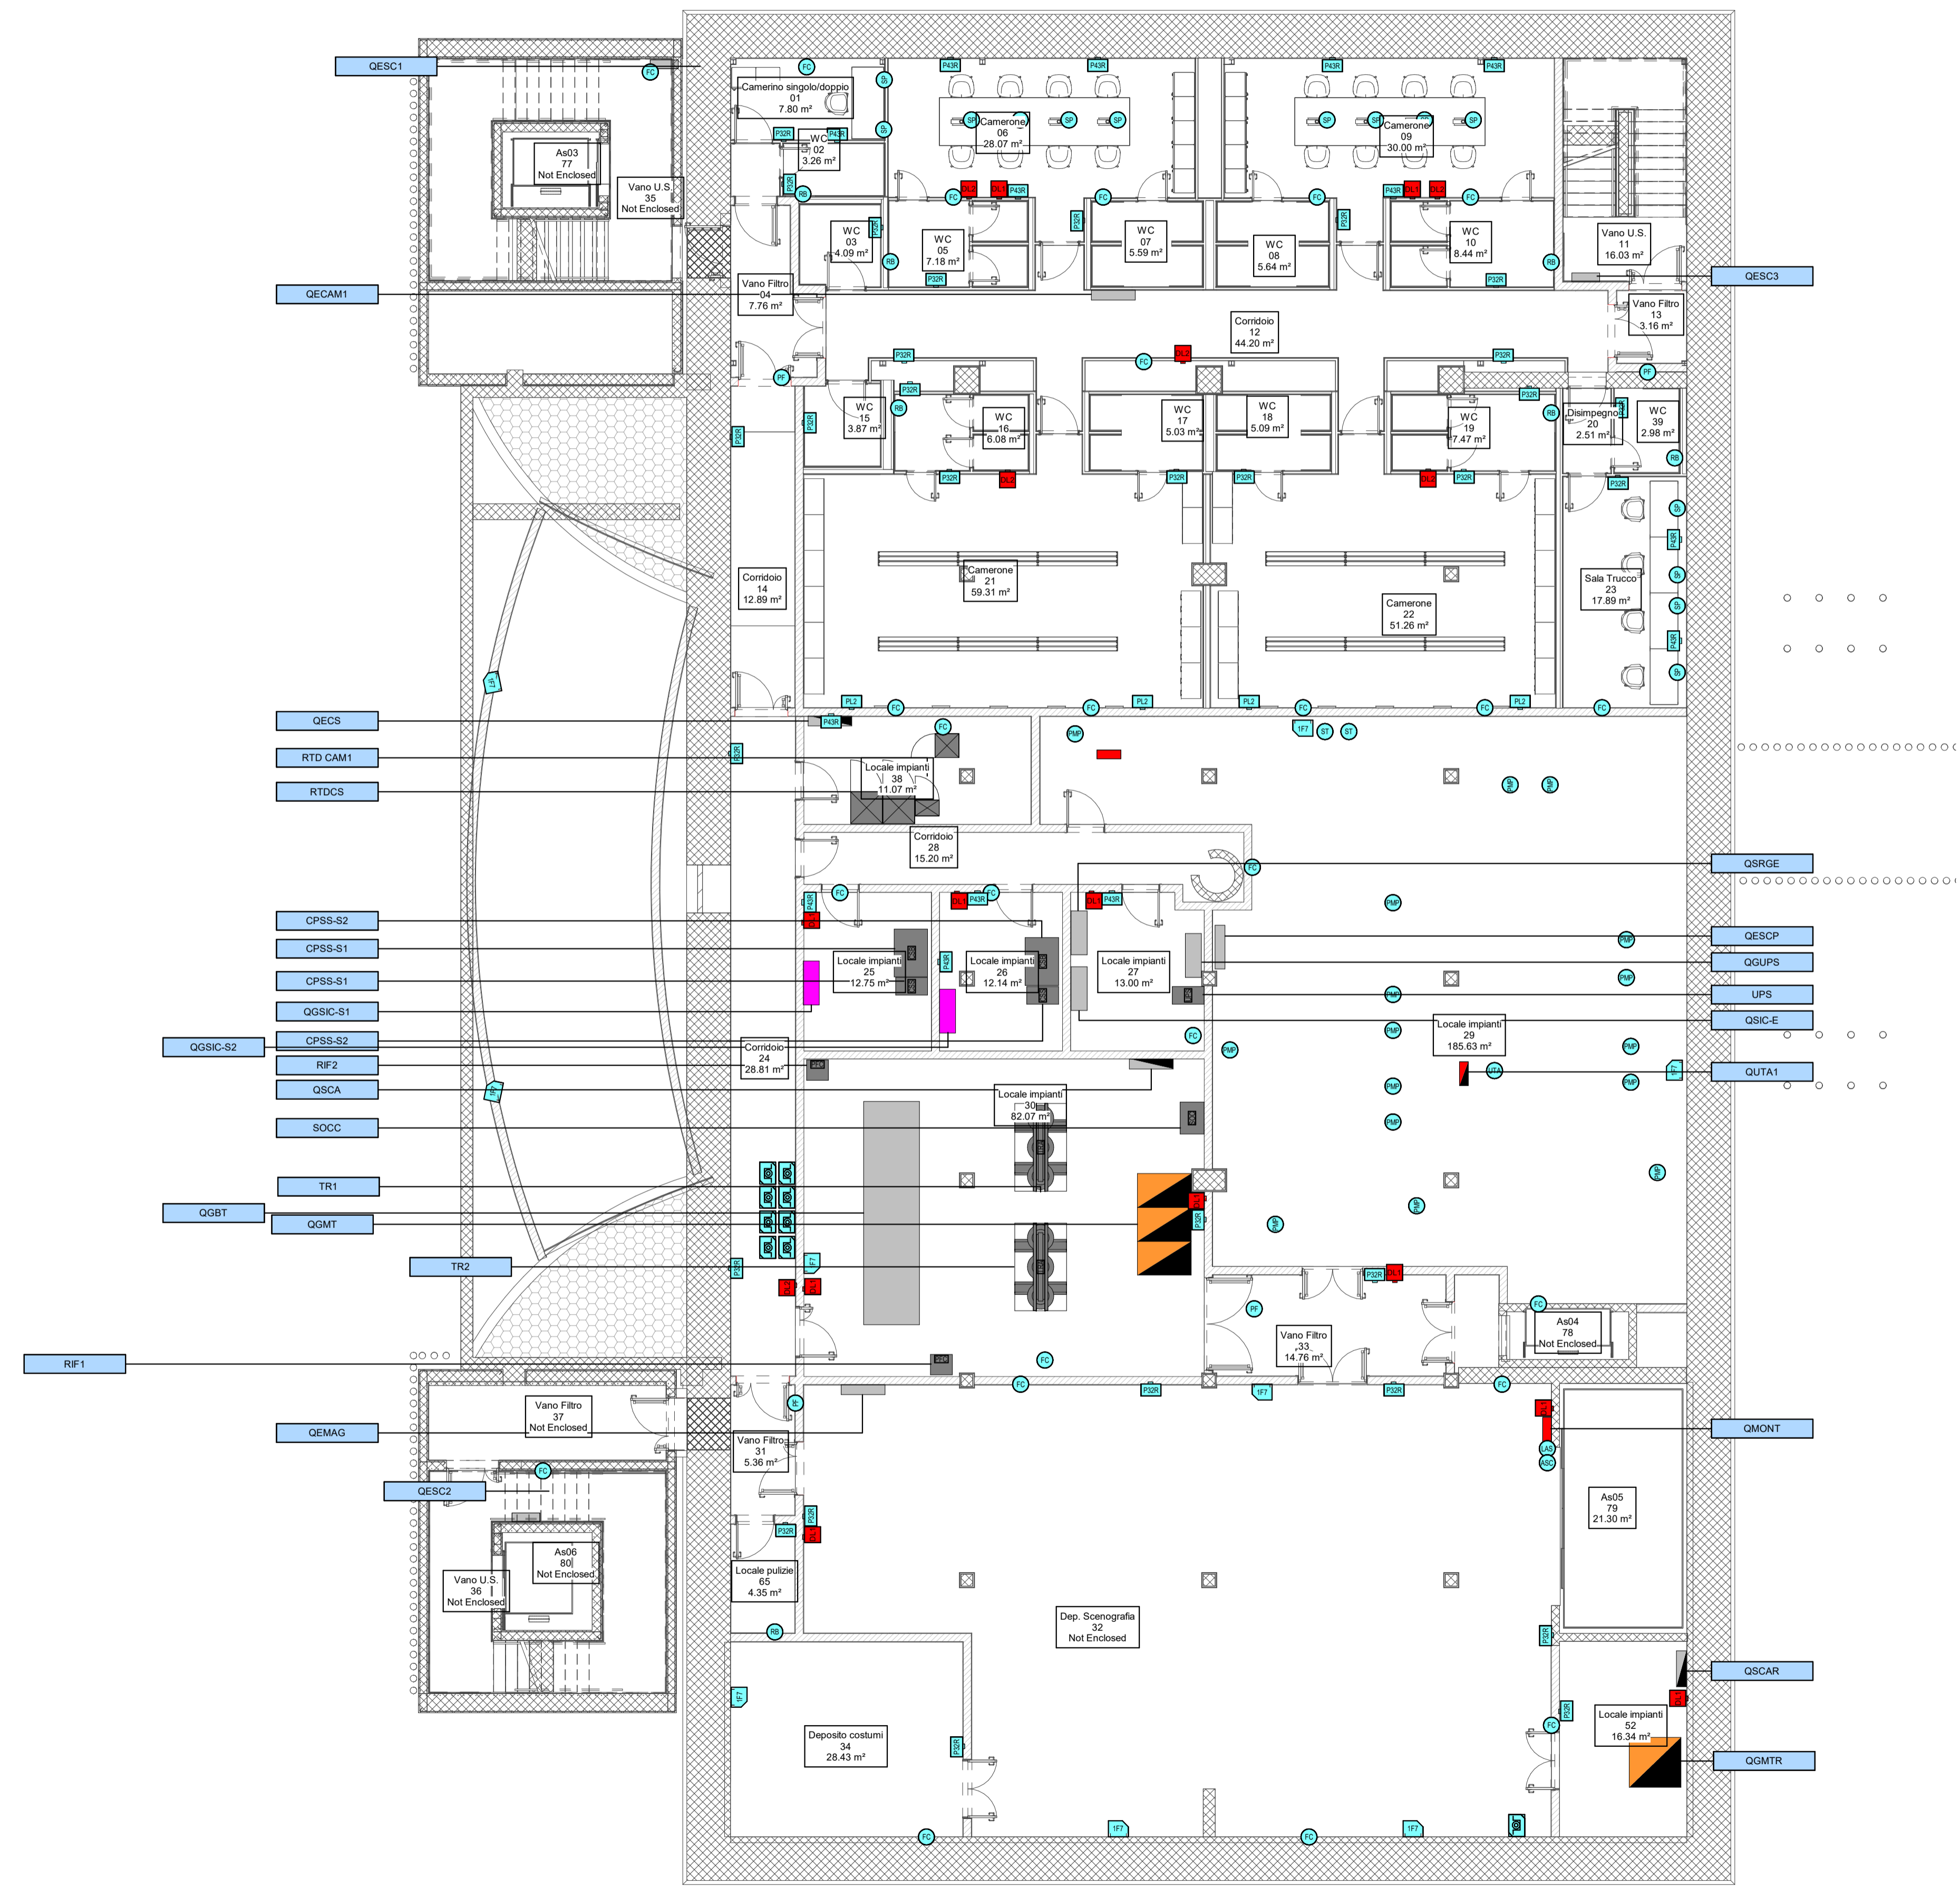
QESC1

As03
77
Not Enclosed

Vano U.S.
35
Not Enclosed

Camerino singolo/doppio
01
7.80 m²

WC
02
3.26 m²

Camerone
06
28.07 m²

Camerone
09
30.00 m²

WC
03
4.09 m²

WC
05
7.18 m²

WC
07
5.59 m²

WC
08
5.64 m²

WC
10
8.44 m²

Vano U.S.
11
16.03 m²

QESC3

QECAM1

Vano Filtro
04
7.76 m²

Corridoio
12
44.20 m²

Vano Filtro
13
3.16 m²

WC
15
3.87 m²

WC
16
6.08 m²

WC
17
5.03 m²

WC
18
5.09 m²

WC
19
7.47 m²

Disimpegno
20
2.51 m²

WC
39
2.98 m²

Corridoio
14
12.89 m²

Camerone
21
59.31 m²

Camerone
22
51.26 m²

Sala Trucco
23
17.89 m²

QECS

RTD CAM1

RTDCS

Locale impianti
38
11.07 m²

Corridoio
28
15.20 m²

QSRGE

CPSS-S2

CPSS-S1

CPSS-S1

QGSIC-S1

Locale impianti
25
12.75 m²

Locale impianti
26
12.14 m²

Locale impianti
27
13.00 m²

QESCP

QGUPS

UPS

QSIC-E

Locale impianti
29
185.63 m²

QGSIC-S2

CPSS-S2

Corridoio
24
28.81 m²

RIF2

QSCA

Locale impianti
30
82.07 m²

QUTA1

SOCC

TR1

QGBT

QGMT

TR2

Vano Filtro
33
14.76 m²

As04
78
Not Enclosed

RIF1

Vano Filtro
37
Not Enclosed

QEMAG

Vano Filtro
31
5.36 m²

QMONT

QESC2

As05
79
21.30 m²

As06
80
Not Enclosed

Vano U.S.
36
Not Enclosed

Locale pulizie
65
4.35 m²

Dep. Scenografia
32
Not Enclosed

QSCAR

Locale impianti
52
16.34 m²

Deposito costumi
34
28.43 m²

QGMTR

FC
SP
P43R
P32R
RB
DL1
DL2
PF
PL2
PMP
ST
1F7
UTA
ASC
LAS